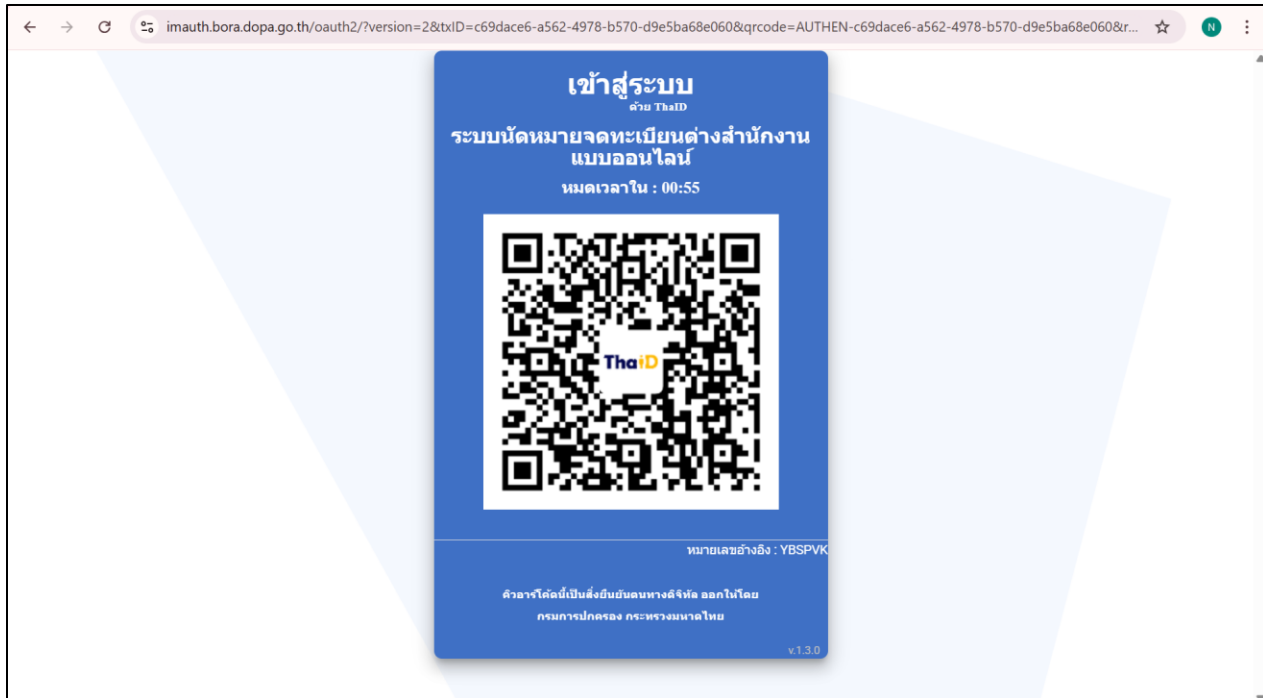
imauth.bora.dopa.go.th/oauth2/?version=2&txID=c69dace6-a562-4978-b570-d9e5ba68e060&qrcode=AUTHEN-c69dace6-a562-4978-b570-d9e5ba68e060&r...

N

เข้าสู่ระบบ
ด้วย ThaID

ระบบนัดหมายจดทะเบียนต่างสำนักงานแบบออนไลน์

หมดเวลาใน : 00:55

ThaiD

หมายเลขอ้างอิง : YBSPVK

คิวอาร์โค้ดนี้เป็นสิ่งยืนยันตนทางดิจิทัล ออกให้โดย กรมการปกครอง กระทรวงมหาดไทย

v.1.3.0